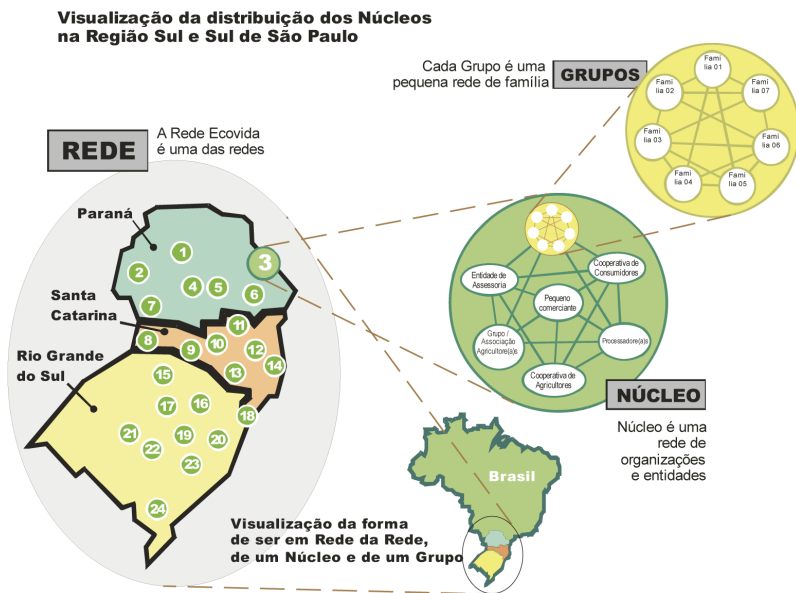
Visualização da distribuição dos Núcleos na Região Sul e Sul de São Paulo

Cada Grupo é uma pequena rede de família

GRUPOS

Família 01
Família 02
Família 07
Família 03
Família 06
Família 04
Família 05

REDE

A Rede Ecovida é uma das redes

Paraná

Santa Catarina

Rio Grande do Sul

1
2
3
4
5
6
7
8
9
10
11
12
13
14
15
16
17
18
19
20
21
22
23
24

Entidade de Assessoria
Cooperativa de Consumidoras
Pequeno comerciante
Grupo / Associação Agricultore(a)s
Processadore(a)s
Cooperativa de Agricultores

NÚCLEO

Núcleo é uma rede de organizações e entidades

Brasil

Visualização da forma de ser em Rede da Rede, de um Núcleo e de um Grupo